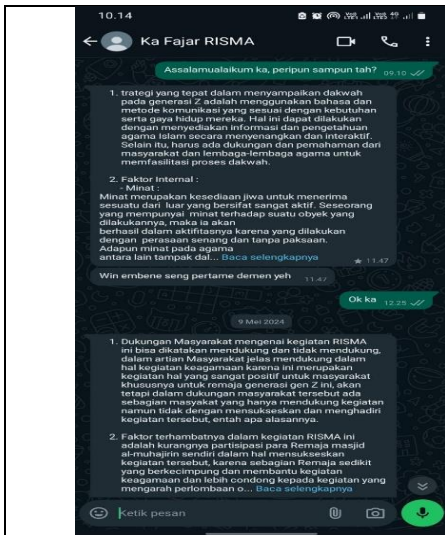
10.14

Ka Fajar RISMA

Assalamualaikum ka, peripun sampun tah? 09.10

1. trategi yang tepat dalam menyampaikan dakwah pada generasi Z adalah menggunakan bahasa dan metode komunikasi yang sesuai dengan kebutuhan serta gaya hidup mereka. Hal ini dapat dilakukan dengan menyediakan informasi dan pengetahuan agama Islam secara menyenangkan dan interaktif. Selain itu, harus ada dukungan dan pemahaman dari masyarakat dan lembaga-lembaga agama untuk memfasilitasi proses dakwah.

2. Faktor Internal :
- Minat :
Minat merupakan kesediaan jiwa untuk menerima sesuatu dari luar yang bersifat sangat aktif. Seseorang yang mempunyai minat terhadap suatu obyek yang dilakukannya, maka ia akan berhasil dalam aktifitasnya karena yang dilakukan dengan perasaan senang dan tanpa paksaan. Adapun minat pada agama antara lain tampak dal... Baca selengkapnya 11.47

Win embene seng pertame demen yeh 11.47

Ok ka 12.25

9 Mei 2024

1. Dukungan Masyarakat mengenai kegiatan RISMA ini bisa dikatakan mendukung dan tidak mendukung, dalam artian Masyarakat jelas mendukung dalam hal kegiatan keagamaan karena ini merupakan kegiatan hal yang sangat positif untuk masyarakat khususnya untuk remaja generasi gen Z ini, akan tetapi dalam dukungan masyarakat tersebut ada sebagian masyakat yang hanya mendukung kegiatan namun tidak dengan mensukseskan dan menghadiri kegiatan tersebut, entah apa alasannya.

2. Faktor terhambatnya dalam kegiatan RISMA ini adalah kurangnya partisipasi para Remaja masjid al-muhajirin sendiri dalam hal mensukseskan kegiatan tersebut, karena sebagian Remaja sedikit yang berkecimpung dan membantu kegiatan keagamaan dan lebih condong kepada kegiatan yang mengarah perlombaan o... Baca selengkapnya

Ketik pesan